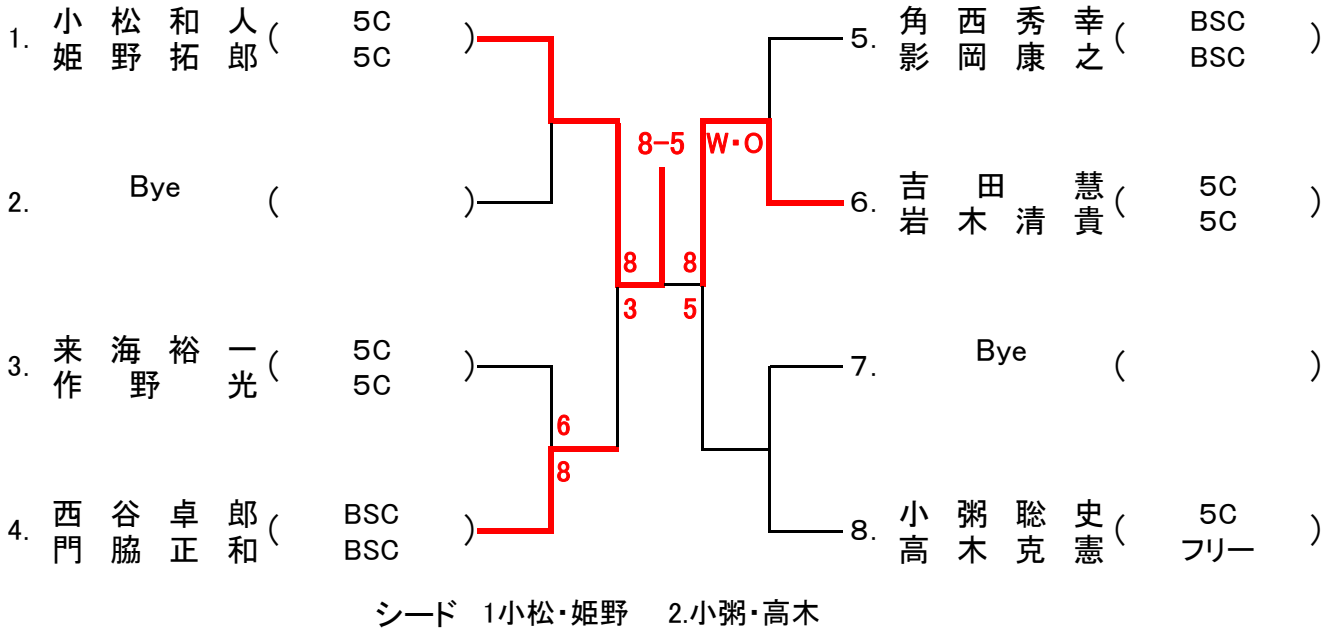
1. 小松和人 ( 5C )
姫野拓郎 ( 5C )

2. Bye ( )

3. 来海裕一 ( 5C )
作野光 ( 5C )

4. 西谷卓郎 ( BSC )
門脇正和 ( BSC )

5. 角西秀幸 ( BSC )
影岡康之 ( BSC )

6. 吉田慧 ( 5C )
岩木清貴 ( 5C )

7. Bye ( )

8. 小粥聡史 ( 5C )
高木克憲 ( フリー )

8-5
W・O
8
3
8
5
6
8

シード 1小松・姫野 2.小粥・高木